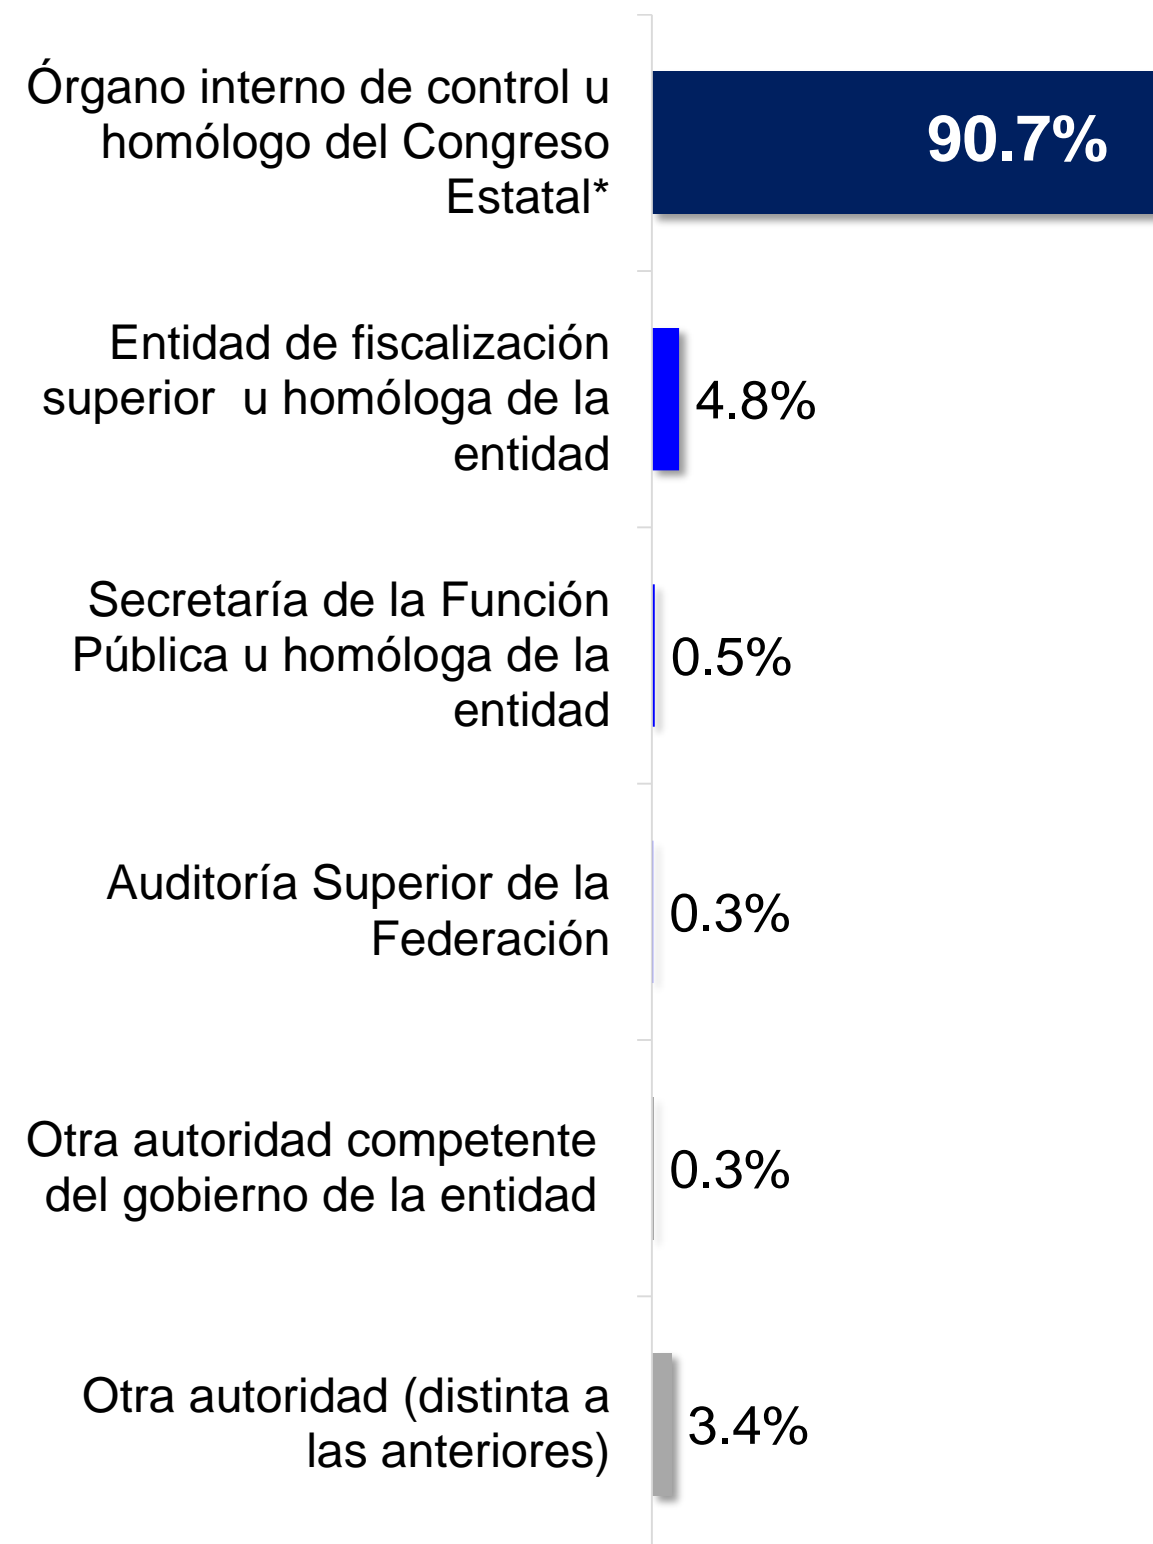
Órgano interno de control u homólogo del Congreso Estatal*

90.7%

Entidad de fiscalización superior u homóloga de la entidad

4.8%

Secretaría de la Función Pública u homóloga de la entidad

0.5%

Auditoría Superior de la Federación

0.3%

Otra autoridad competente del gobierno de la entidad

0.3%

Otra autoridad (distinta a las anteriores)

3.4%